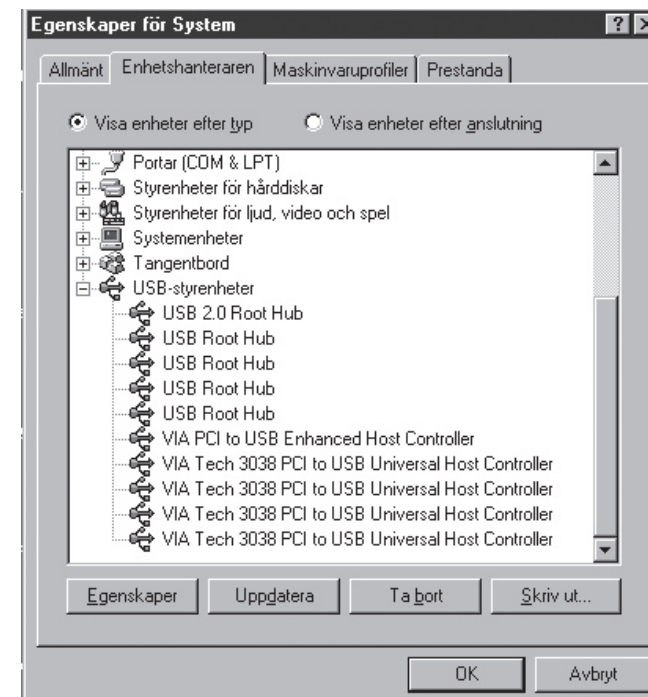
Egenskaper för System

?

Allmänt Enhetshanteraren Maskinvaruprofiler Prestanda

Visa enheter efter typ

Visa enheter efter anslutning

Portar (COM & LPT)
Styrenheter för hårddiskar
Styrenheter för ljud, video och spel
Systemenheter
Tangentbord
USB-styrenheter
USB 2.0 Root Hub
USB Root Hub
USB Root Hub
USB Root Hub
USB Root Hub
VIA PCI to USB Enhanced Host Controller
VIA Tech 3038 PCI to USB Universal Host Controller
VIA Tech 3038 PCI to USB Universal Host Controller
VIA Tech 3038 PCI to USB Universal Host Controller
VIA Tech 3038 PCI to USB Universal Host Controller

Egenskaper

Uppdatera

Ta bort

Skriv ut...

OK

Avbryt